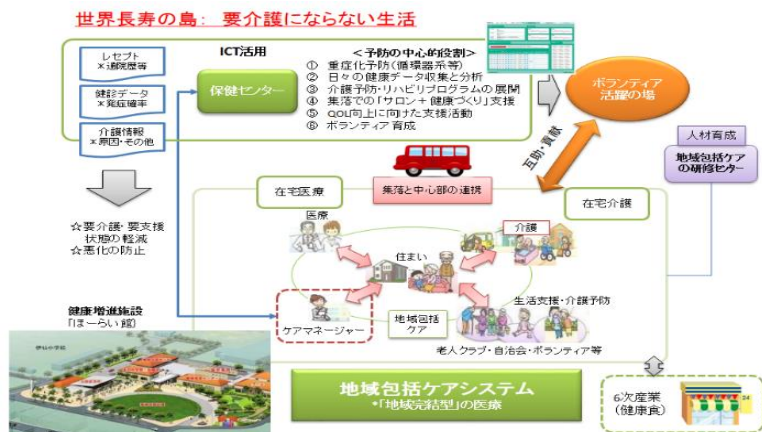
世界長寿の島: 要介護にならない生活

レセプト
×通院歴等

健診データ
×発症確率

介護情報
×原因・その他

ICT活用

保健センター

＜予防の中心的役割＞
① 重症化予防（循環器系等）
② 日々の健康データ収集と分析
③ 介護予防・リハビリプログラムの展開
④ 集落での「サロン＋健康づくり」支援
⑤ QOL向上に向けた支援活動
⑥ ボランティア育成

ボランティア活躍の場

互助・貢献

人材育成

地域包括ケアの研修センター

☆要介護・要支援状態の軽減
☆悪化の防止

在宅医療

集落と中心部の連携

在宅介護

医療

介護

住まい

健康増進施設
「ほーらい館」

ケアマネージャー

地域包括ケア

生活支援・介護予防

老人クラブ・自治会・ボランティア等

地域包括ケアシステム
•「地域完結型」の医療

6次産業
（健康食）